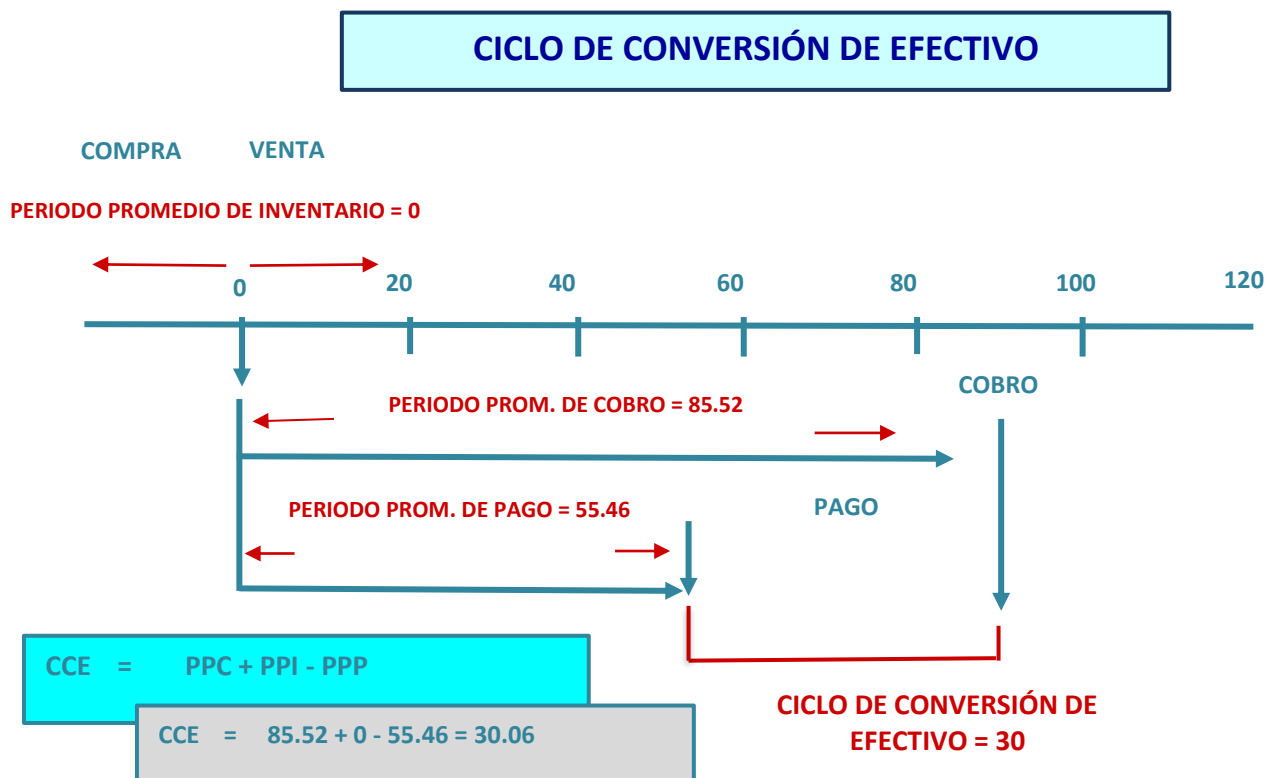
CICLO DE CONVERSIÓN DE EFECTIVO

COMPRA VENTA

PERIODO PROMEDIO DE INVENTARIO = 0

0 20 40 60 80 100 120

COBRO

PERIODO PROM. DE COBRO = 85.52

PAGO

PERIODO PROM. DE PAGO = 55.46

CCE = PPC + PPI - PPP

CCE = 85.52 + 0 - 55.46 = 30.06

CICLO DE CONVERSIÓN DE EFECTIVO = 30